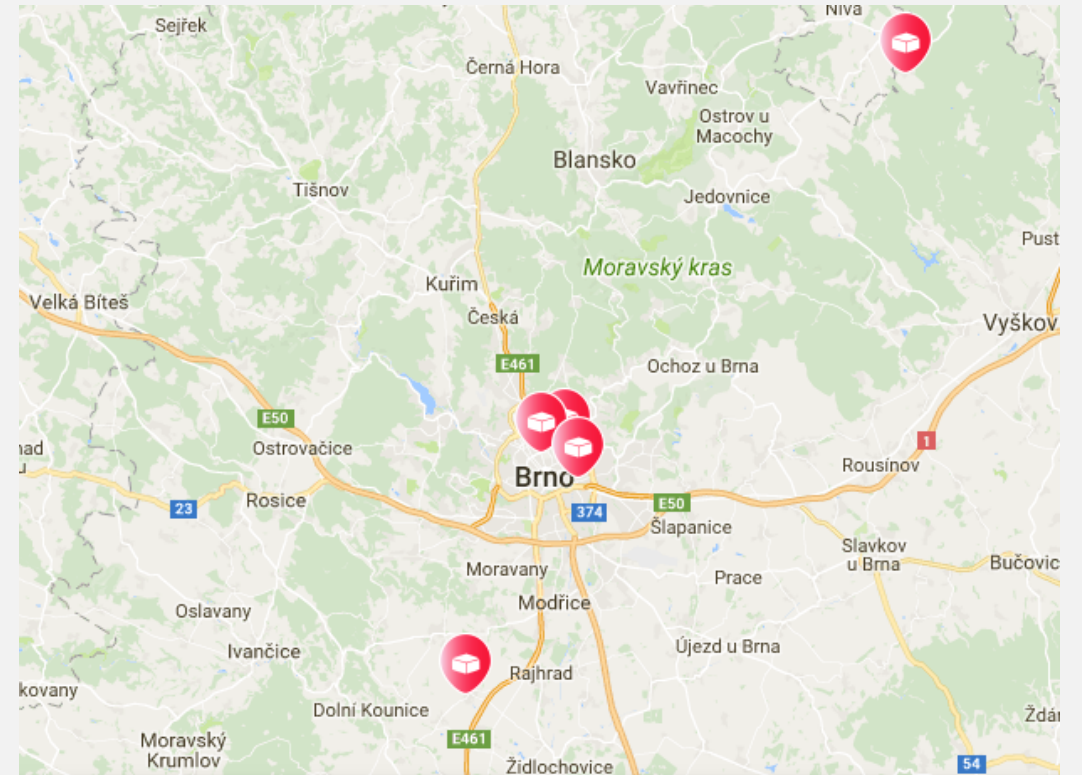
Sejřek
Niva
Černá Hora
Vavřinec
Ostrov u Macochy
Blansko
Tišnov
Jedovnice
Pust
Moravský kras
Kuřim
Velká Bíteš
Česká
Vyškov
E461
Ochoz u Brna
E50
hrad
Ostrovačice
1
Rousínov
Brno
23
Rosice
374
E50
Šlapanice
Slavkov u Brna
Bučovic
Moravany
Prace
Modřice
Oslavany
Újezd u Brna
Ivančice
Rajhrad
kovany
Dolní Kounice
Ždá
E461
Moravský Krumlov
Židlochovice
54